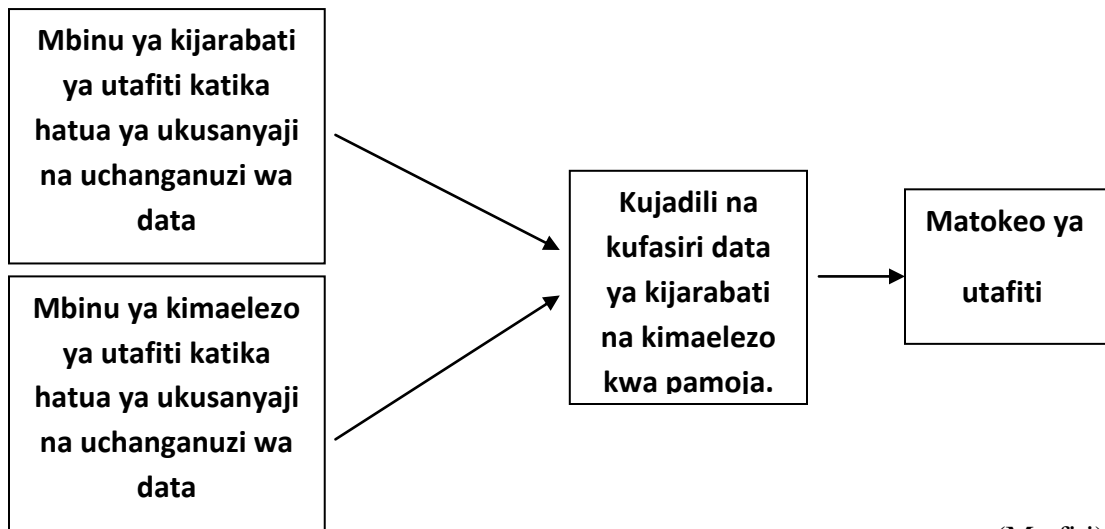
Mbinu ya kijarabati ya utafiti katika hatua ya ukusanyaji na uchanganuzi wa data

Mbinu ya kimaelezo ya utafiti katika hatua ya ukusanyaji na uchanganuzi wa data

Kujadili na kufasiri data ya kijarabati na kimaelezo kwa pamoja.

Matokeo ya utafiti

(Mtafiti)